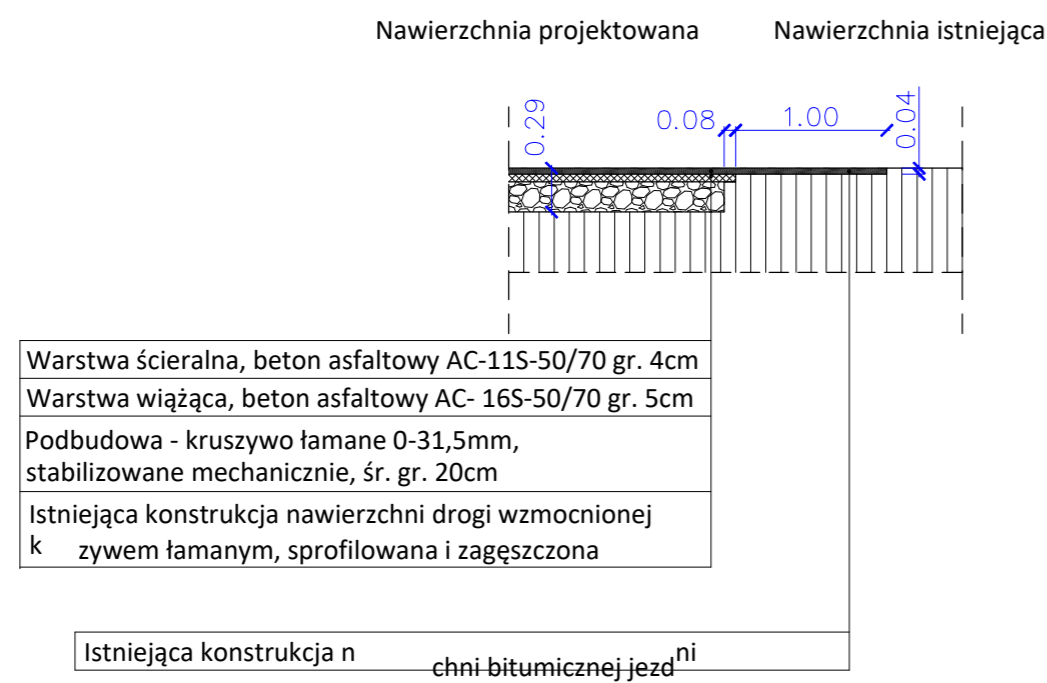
Nawierzchnia projektowana

Nawierzchnia istniejąca

0.29

0.08

1.00

0.04

Warstwa ścieralna, beton asfaltowy AC-11S-50/70 gr. 4cm

Warstwa wiążąca, beton asfaltowy AC- 16S-50/70 gr. 5cm

Podbudowa - kruszywo łamane 0-31,5mm, stabilizowane mechanicznie, śr. gr. 20cm

Istniejąca konstrukcja nawierzchni drogi wzmocnionej k zywem łamanym, sprofilowana i zagęszczona

Istniejąca konstrukcja n chni bitumicznej jezd ni